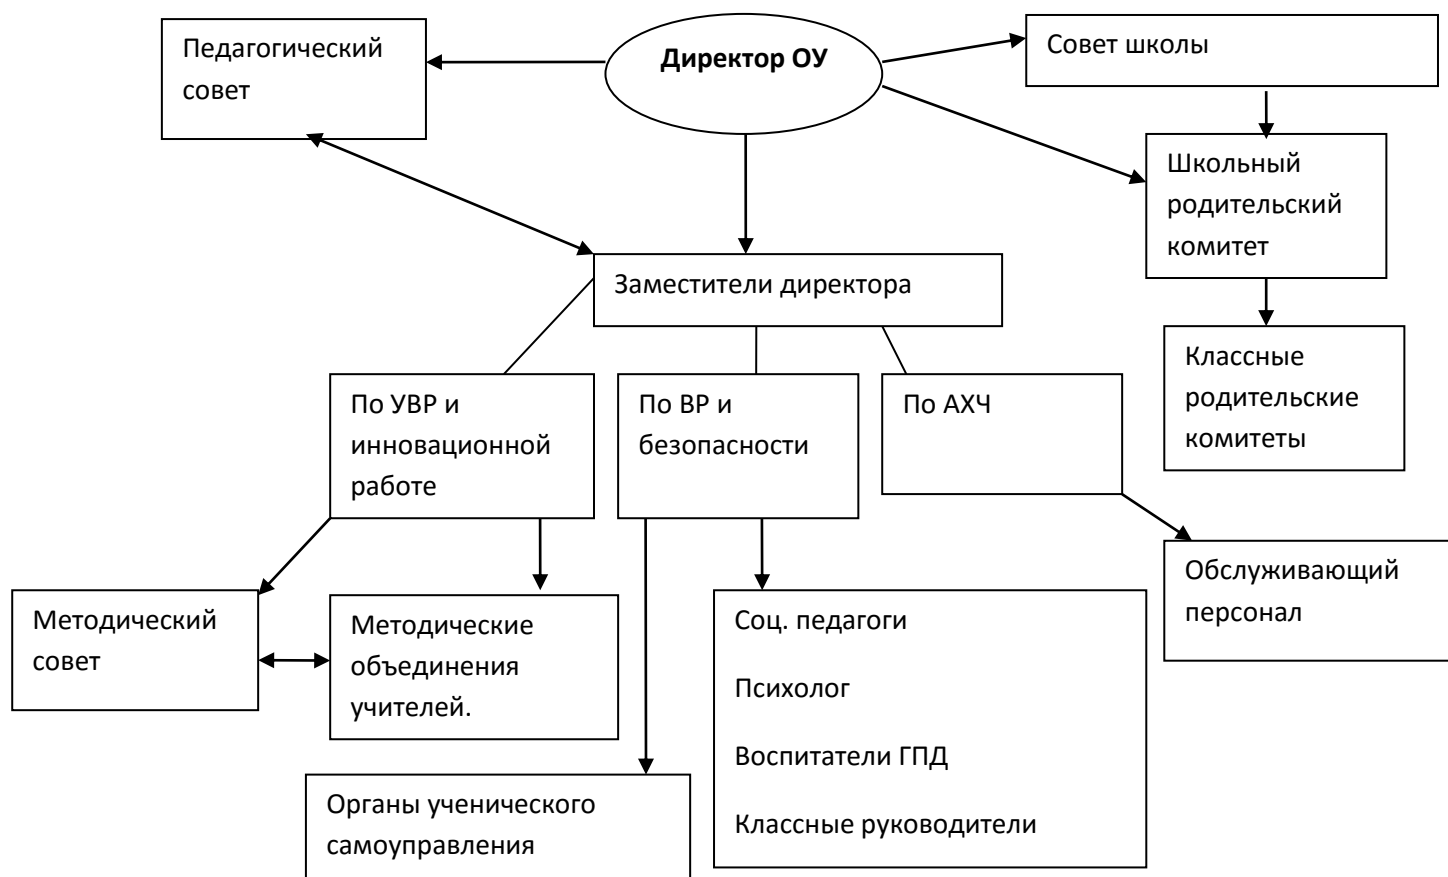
Педагогический совет

Директор ОУ

Совет школы

Школьный родительский комитет

Заместители директора

Классные родительские комитеты

По УВР и инновационной работе

По ВР и безопасности

По АХЧ

Обслуживающий персонал

Методический совет

Методические объединения учителей.

Соц. педагоги

Психолог

Воспитатели ГПД

Классные руководители

Органы ученического самоуправления